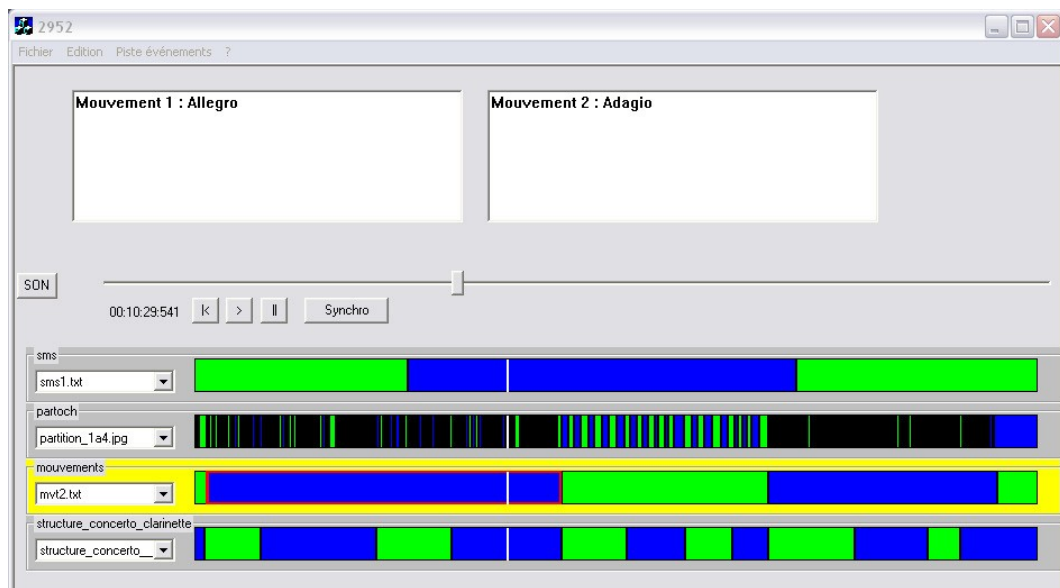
2952

Fichier Edition Piste événements ?

Mouvement 1 : Allegro

Mouvement 2 : Adagio

SON

00:10:29:541 |< > || Synchro

sms
sms1.txt

partoch
partition_1a4.jpg

mouvements
mvt2.txt

structure_concerto_clarinette
structure_concerto_